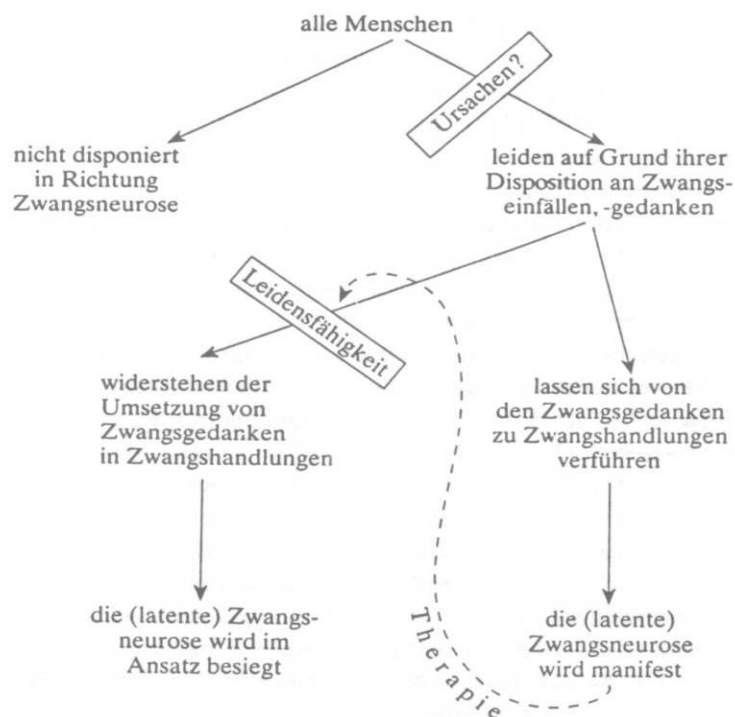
alle Menschen

Ursachen?

nicht disponiert in Richtung Zwangsneurose

leiden auf Grund ihrer Disposition an Zwangseinfällen, -gedanken

Leidensfähigkeit

widerstehen der Umsetzung von Zwangsgedanken in Zwangshandlungen

lassen sich von den Zwangsgedanken zu Zwangshandlungen verführen

die (latente) Zwangsneurose wird im Ansatz besiegt

Therapie

die (latente) Zwangsneurose wird manifest